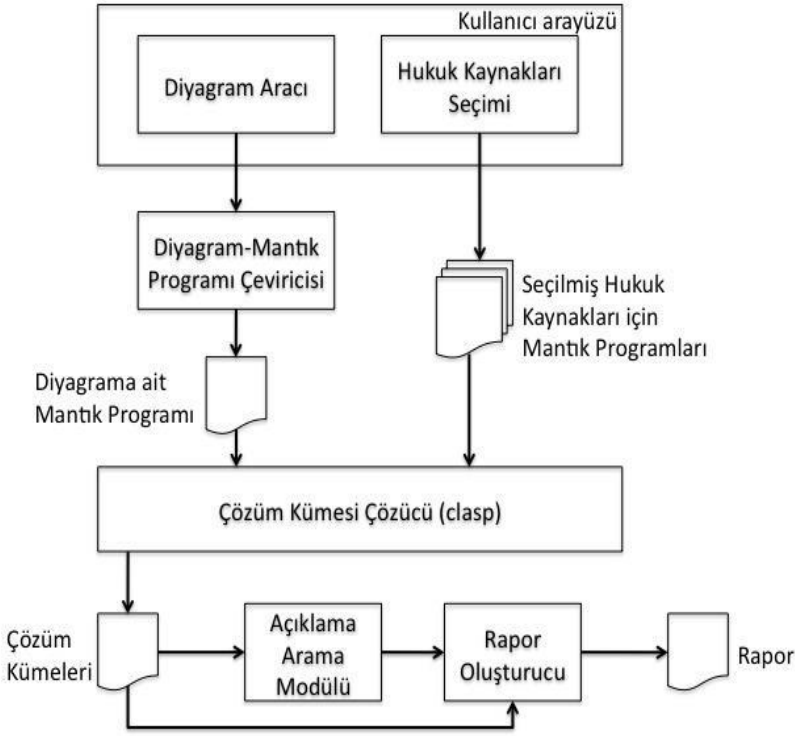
Kullanıcı arayüzü

Diyagram Aracı

Hukuk Kaynakları Seçimi

Diyagram-Mantık Programı Çeviricisi

Seçilmiş Hukuk Kaynakları için Mantık Programları

Diyagrama ait Mantık Programı

Çözüm Kümesi Çözücü (clasp)

Çözüm Kümeleri

Açıklama Arama Modülü

Rapor Oluşturucu

Rapor